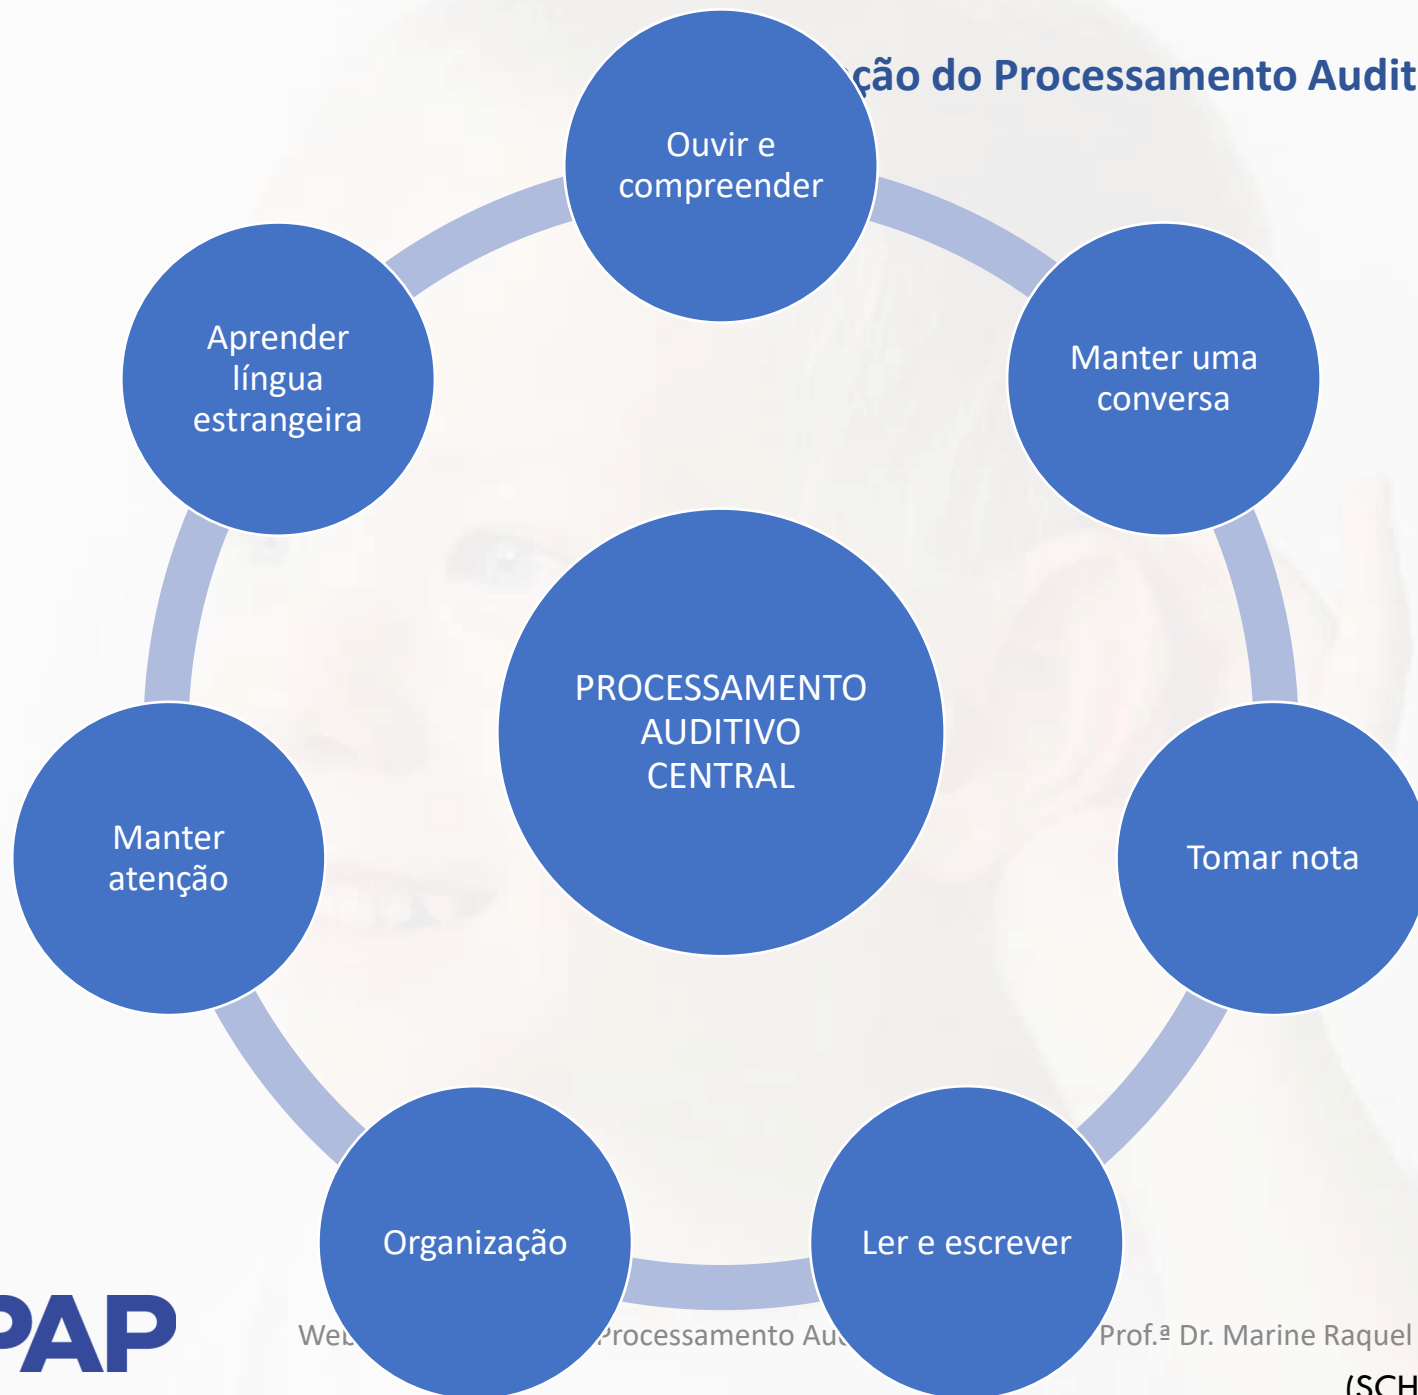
ção do Processamento Audit

Ouvir e compreender

Manter uma conversa

Tomar nota

Ler e escrever

Organização

Manter atenção

Aprender língua estrangeira

PROCESSAMENTO AUDITIVO CENTRAL

PAP

Web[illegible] Processamento Au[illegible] Prof.ª Dr. Marine Raquel

(SCH